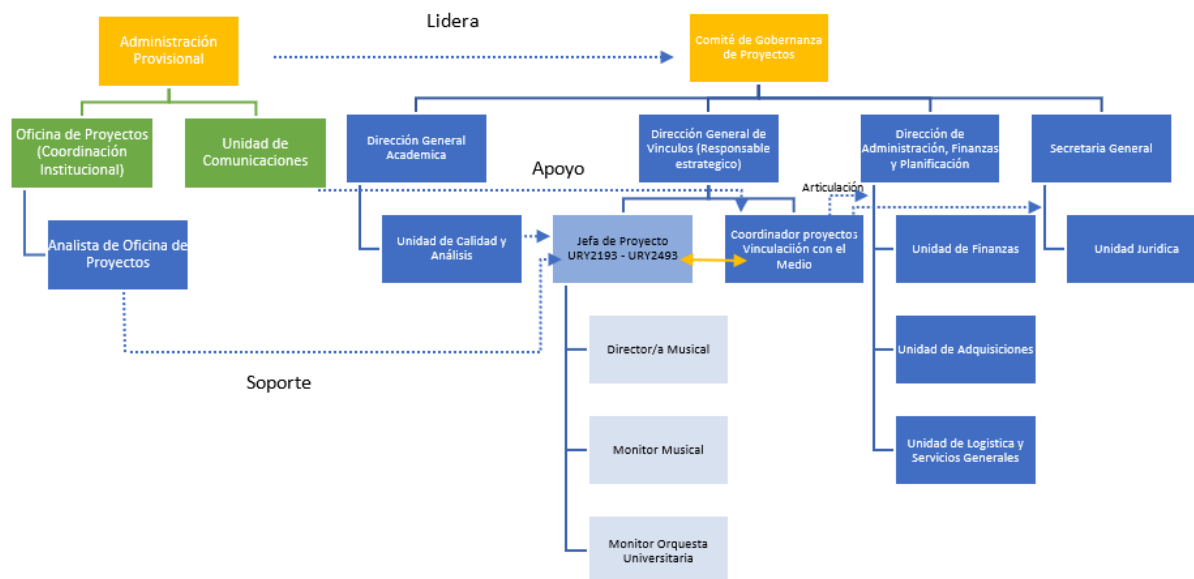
Administración Provisional

Lidera

Comité de Gobernanza de Proyectos

Oficina de Proyectos (Coordinación Institucional)

Unidad de Comunicaciones

Dirección General Academica

Dirección General de Vinculos (Responsable estrategico)

Dirección de Administración, Finanzas y Planificación

Secretaria General

Apoyo

Articulación

Analista de Oficina de Proyectos

Unidad de Calidad y Análisis

Jefa de Proyecto URY2193 - URY2493

Coordinador proyectos Vinculaciión con el Medio

Unidad de Finanzas

Unidad Juridica

Unidad de Adquisiciones

Soporte

Director/a Musical

Monitor Musical

Unidad de Logistica y Servicios Generales

Monitor Orquesta Universitaria